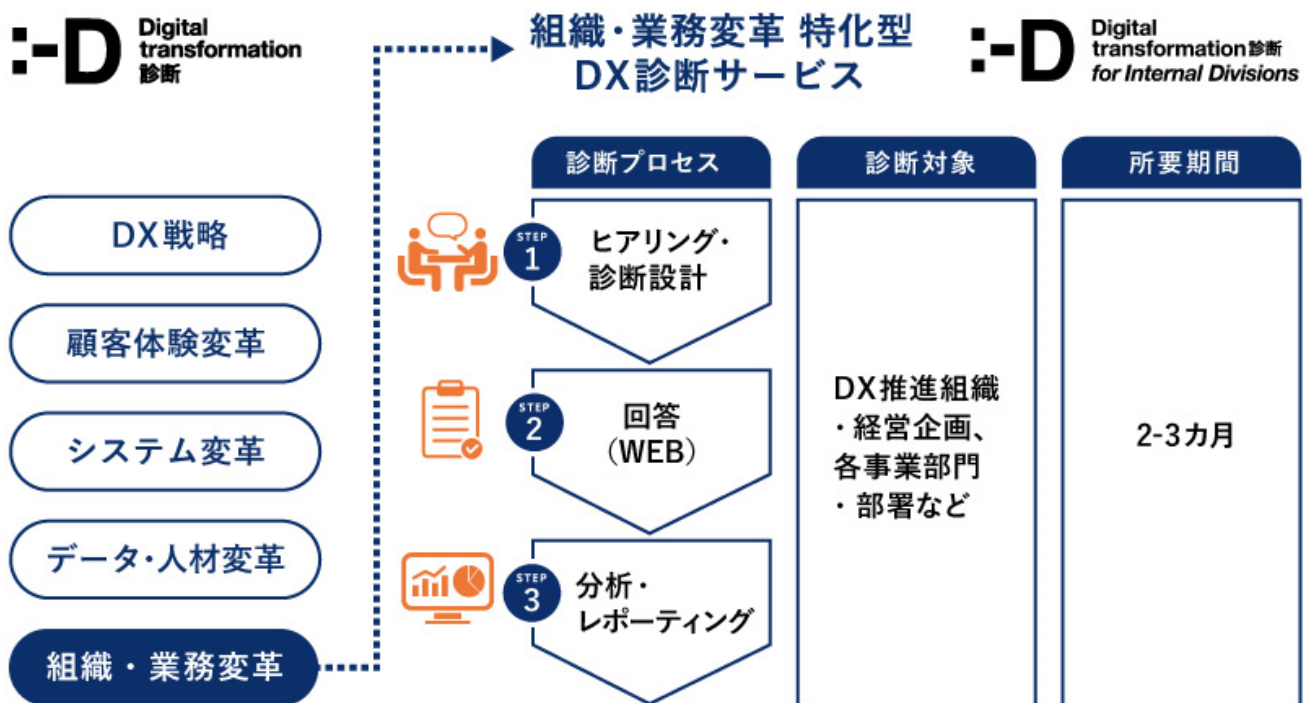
:-D Digital transformation 診断

組織・業務変革 特化型
DX診断サービス

:-D Digital transformation 診断 for Internal Divisions

DX戦略

顧客体験変革

システム変革

データ・人材変革

組織・業務変革

| 診断プロセス | 診断対象 | 所要期間 |
|---|---|---|
| STEP 1 ヒアリング・診断設計<br>STEP 2 回答（WEB）<br>STEP 3 分析・レポーティング | DX推進組織・経営企画、各事業部門・部署など | 2-3カ月 |